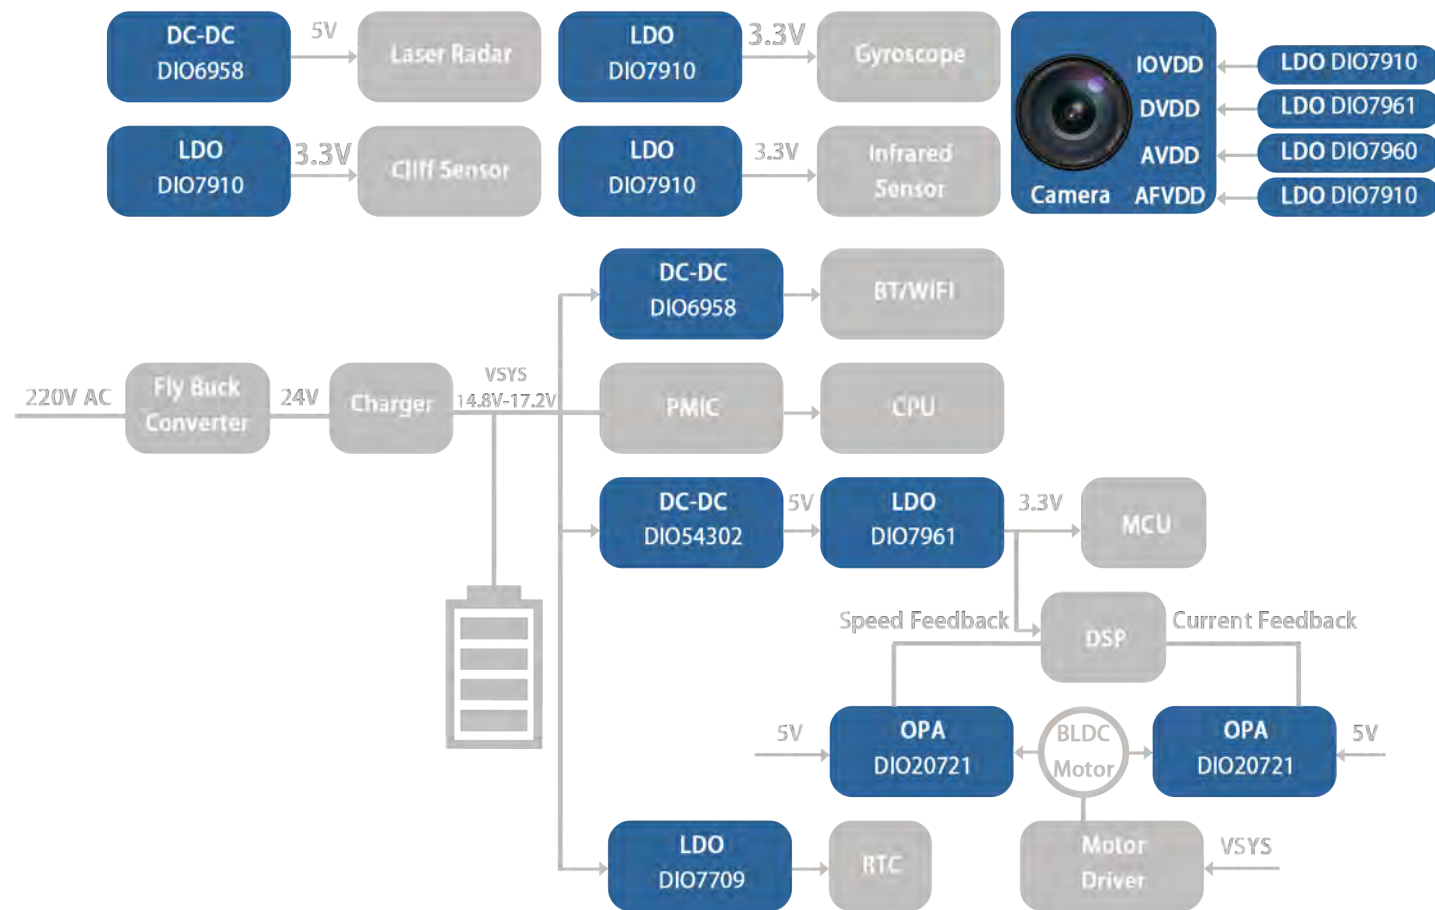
DC-DC
DIO6958

5V

Laser Radar

LDO
DIO7910

3.3V

Gyroscope

LDO
DIO7910

3.3V

Cliff Sensor

LDO
DIO7910

3.3V

Infrared Sensor

IOVDD
DVDD
AVDD
Camera AFVDD

LDO DIO7910
LDO DIO7961
LDO DIO7960
LDO DIO7910

220V AC

Fly Buck Converter

24V

Charger

VSYS
14.8V-17.2V

DC-DC
DIO6958

BT/WIFI

PMIC

CPU

DC-DC
DIO54302

5V

LDO
DIO7961

3.3V

MCU

Speed Feedback

DSP

Current Feedback

5V

OPA
DIO20721

BLDC Motor

OPA
DIO20721

5V

LDO
DIO7709

RTC

Motor Driver

VSYS